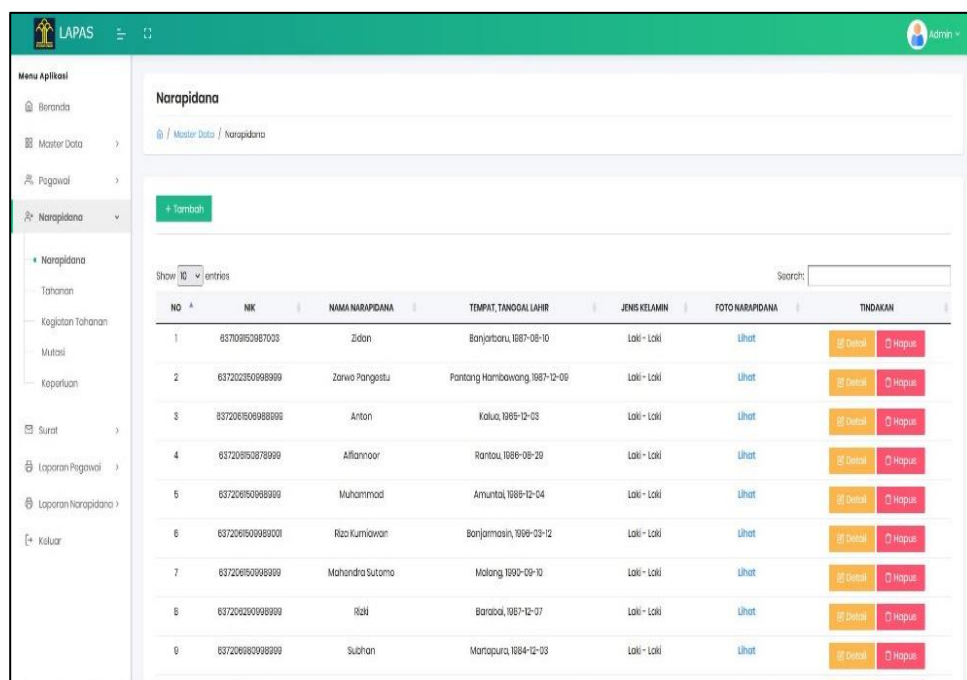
LAPAS

Admin

Menu Aplikasi

Beranda

Master Data

Pegawai

Narapidana

Narapidana

Tahanan

Kegiatan Tahanan

Mutasi

Keperluan

Surat

Laporan Pegawai

Laporan Narapidana

Keluar

Narapidana

/ Master Data / Narapidana

+ Tambah

Show 10 entries

Search:

| NO | NIK | NAMA NARAPIDANA | TEMPAT, TANGGAL LAHIR | JENIS KELAMIN | FOTO NARAPIDANA | TINDAKAN |
|---|---|---|---|---|---|---|
| 1 | 637109150987003 | Zidon | Banjarbaru, 1987-08-10 | Laki - Laki | Lihat | Detail Hapus |
| 2 | 637202350998999 | Zarwo Pangestu | Pantang Hambawang, 1987-12-09 | Laki - Laki | Lihat | Detail Hapus |
| 3 | 6372061506988999 | Anton | Kalua, 1965-12-03 | Laki - Laki | Lihat | Detail Hapus |
| 4 | 637206150878999 | Aflannoor | Rantau, 1986-08-29 | Laki - Laki | Lihat | Detail Hapus |
| 5 | 637206150988999 | Muhammad | Amuntai, 1986-12-04 | Laki - Laki | Lihat | Detail Hapus |
| 6 | 6372061509989001 | Riza Kurniawan | Banjarmasin, 1996-03-12 | Laki - Laki | Lihat | Detail Hapus |
| 7 | 637206150998999 | Mahendra Sutomo | Malang, 1990-09-10 | Laki - Laki | Lihat | Detail Hapus |
| 8 | 637206290998999 | Rizki | Barabai, 1987-12-07 | Laki - Laki | Lihat | Detail Hapus |
| 9 | 637206980998999 | Subhan | Martapura, 1984-12-03 | Laki - Laki | Lihat | Detail Hapus |